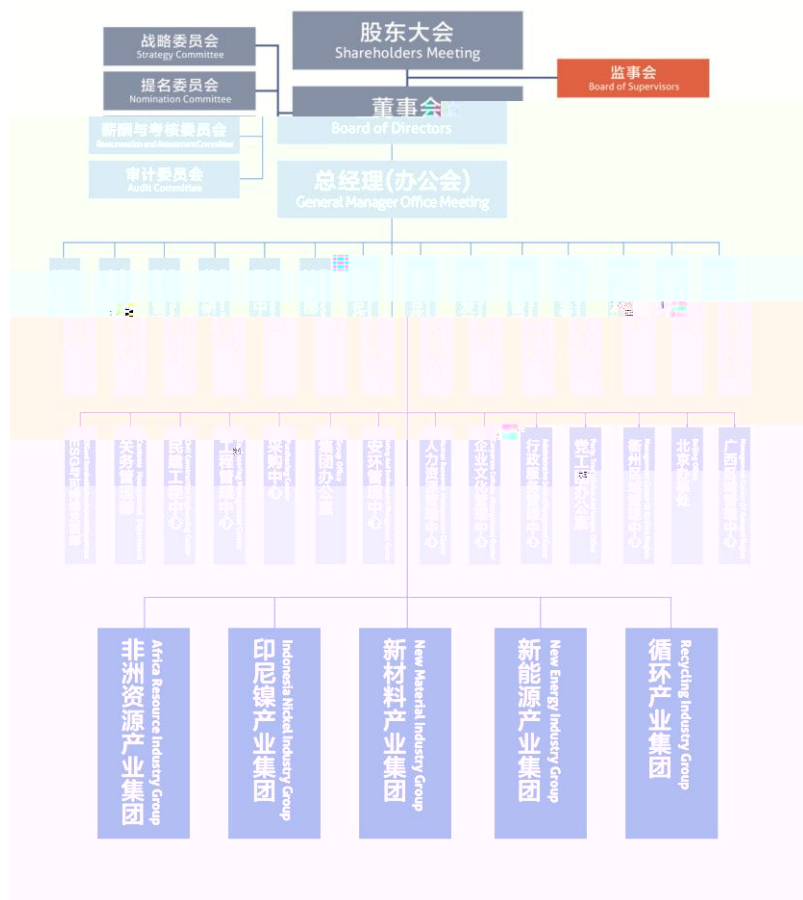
股东大会
Shareholders Meeting

战略委员会
Strategy Committee

提名委员会
Nomination Committee

监事会
Board of Supervisors

董事会
Board of Directors

薪酬与考核委员会
Remuneration and Assessment Committee

审计委员会
Audit Committee

总经理(办公会)
General Manager Office Meeting

ESG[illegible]

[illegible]

民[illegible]中心

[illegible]中心

采购中心

集团办公室

安环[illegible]中心

人力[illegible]中心

企业文化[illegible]中心

行政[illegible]中心

党工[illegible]办公室

新加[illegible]中心

北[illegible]

广西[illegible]中心

非洲资源产业集团
Africa Resource Industry Group

印尼镍产业集团
Indonesia Nickel Industry Group

新材料产业集团
New Material Industry Group

新能源产业集团
New Energy Industry Group

循环产业集团
Recycling Industry Group